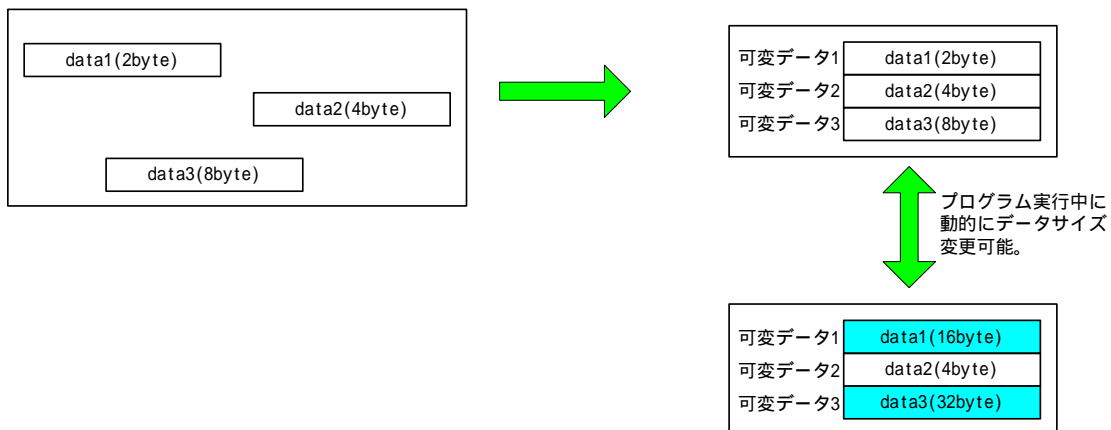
data1(2byte)

data2(4byte)

data3(8byte)

| 可変データ1 | data1(2byte) |
|---|---|
| 可変データ2 | data2(4byte) |
| 可変データ3 | data3(8byte) |

プログラム実行中に動的にデータサイズ変更可能。

| 可変データ1 | data1(16byte) |
|---|---|
| 可変データ2 | data2(4byte) |
| 可変データ3 | data3(32byte) |